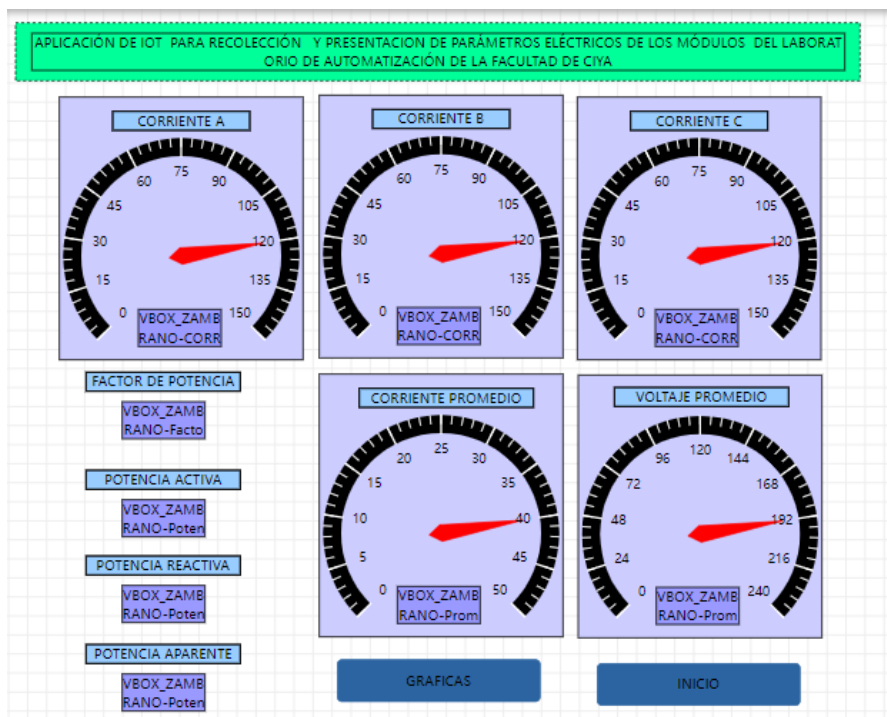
APLICACIÓN DE IOT PARA RECOLECCIÓN Y PRESENTACION DE PARÁMETROS ELÉCTRICOS DE LOS MÓDULOS DEL LABORATORIO DE AUTOMATIZACIÓN DE LA FACULTAD DE CIYA

CORRIENTE A
0 15 30 45 60 75 90 105 120 135 150
VBOX_ZAMBRANO-CORR

CORRIENTE B
0 15 30 45 60 75 90 105 120 135 150
VBOX_ZAMBRANO-CORR

CORRIENTE C
0 15 30 45 60 75 90 105 120 135 150
VBOX_ZAMBRANO-CORR

FACTOR DE POTENCIA
VBOX_ZAMBRANO-Facto

POTENCIA ACTIVA
VBOX_ZAMBRANO-Poten

POTENCIA REACTIVA
VBOX_ZAMBRANO-Poten

POTENCIA APARENTE
VBOX_ZAMBRANO-Poten

CORRIENTE PROMEDIO
0 5 10 15 20 25 30 35 40 45 50
VBOX_ZAMBRANO-Prom

VOLTAJE PROMEDIO
0 24 48 72 96 120 144 168 192 216 240
VBOX_ZAMBRANO-Prom

GRAFICAS

INICIO